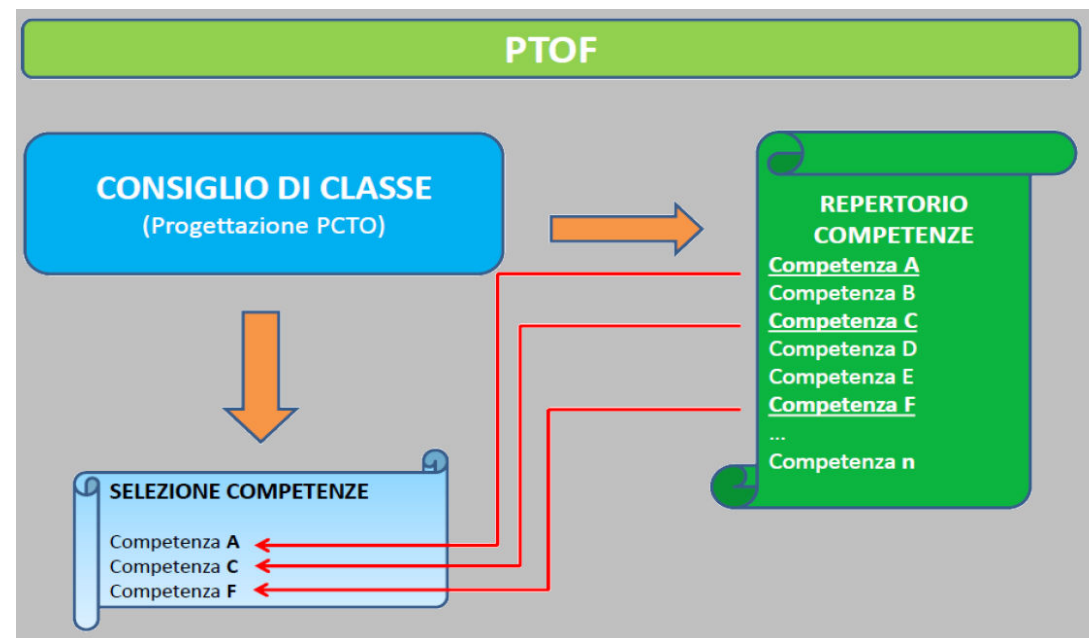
PTOF

CONSIGLIO DI CLASSE
(Progettazione PCTO)

REPERTORIO COMPETENZE
Competenza A
Competenza B
Competenza C
Competenza D
Competenza E
Competenza F
...
Competenza n

SELEZIONE COMPETENZE

Competenza **A**
Competenza **C**
Competenza **F**